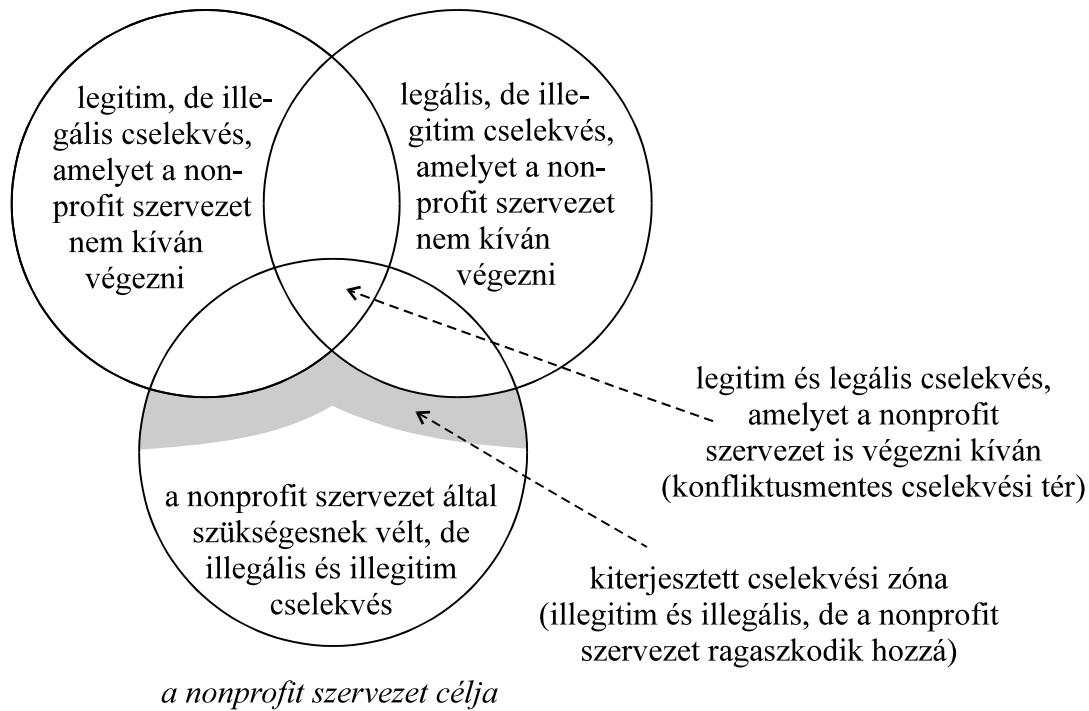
legitim, de illegális cselekvés, amelyet a nonprofit szervezet nem kíván végezni

legális, de illegitim cselekvés, amelyet a nonprofit szervezet nem kíván végezni

legitim és legális cselekvés, amelyet a nonprofit szervezet is végezni kíván (konfliktusmentes cselekvési tér)

a nonprofit szervezet által szükségesnek vélt, de illegális és illegitim cselekvés

kiterjesztett cselekvési zóna (illegitim és illegális, de a nonprofit szervezet ragaszkodik hozzá)

a nonprofit szervezet célja